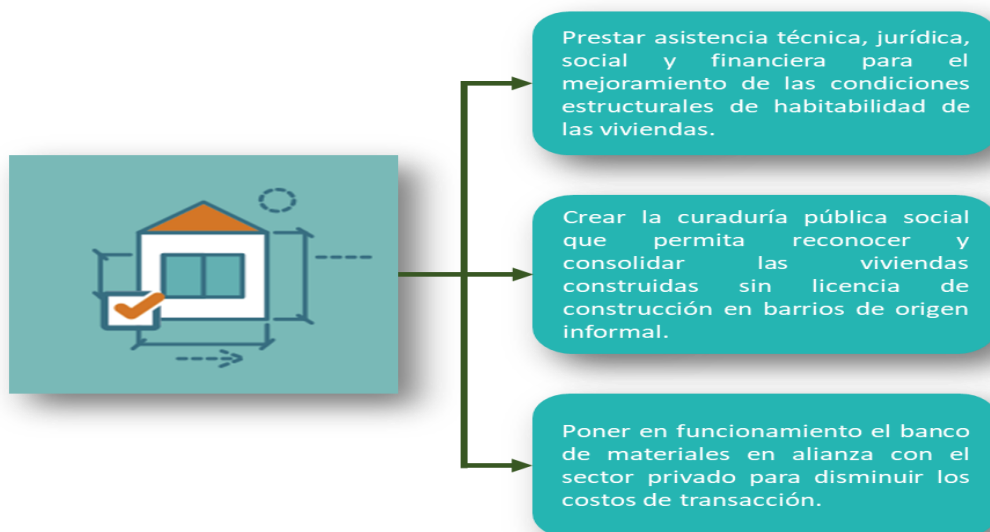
Prestar asistencia técnica, jurídica, social y financiera para el mejoramiento de las condiciones estructurales de habitabilidad de las viviendas.

Crear la curaduría pública social que permita reconocer y consolidar las viviendas construidas sin licencia de construcción en barrios de origen informal.

Poner en funcionamiento el banco de materiales en alianza con el sector privado para disminuir los costos de transacción.